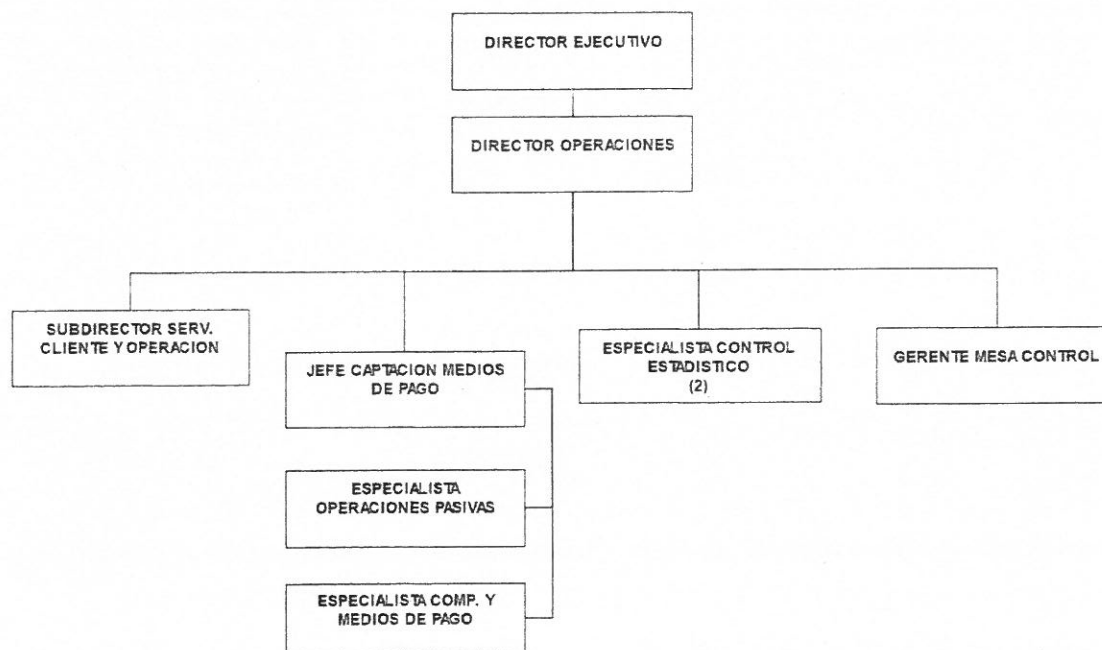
DIRECTOR EJECUTIVO

DIRECTOR OPERACIONES

SUBDIRECTOR SERV. CLIENTE Y OPERACION

JEFE CAPTACION MEDIOS DE PAGO

ESPECIALISTA CONTROL ESTADISTICO (2)

GERENTE MESA CONTROL

ESPECIALISTA OPERACIONES PASIVAS

ESPECIALISTA COMP. Y MEDIOS DE PAGO